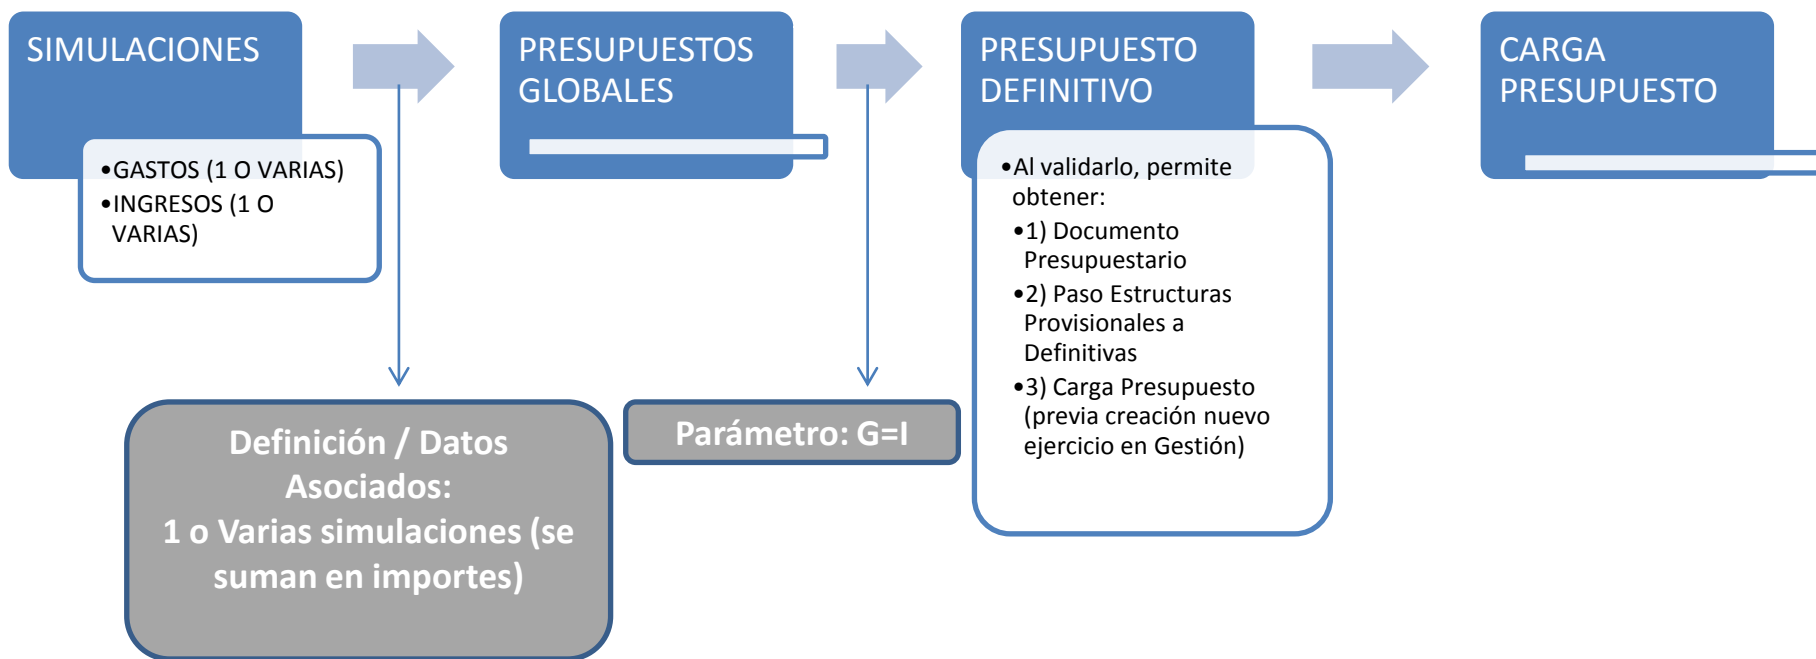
SIMULACIONES

•GASTOS (1 O VARIAS)
•INGRESOS (1 O VARIAS)

PRESUPUESTOS GLOBALES

PRESUPUESTO DEFINITIVO

•Al validarlo, permite obtener:
•1) Documento Presupuestario
•2) Paso Estructuras Provisionales a Definitivas
•3) Carga Presupuesto (previa creación nuevo ejercicio en Gestión)

CARGA PRESUPUESTO

Definición / Datos Asociados:
1 o Varias simulaciones (se suman en importes)

Parámetro: G=I